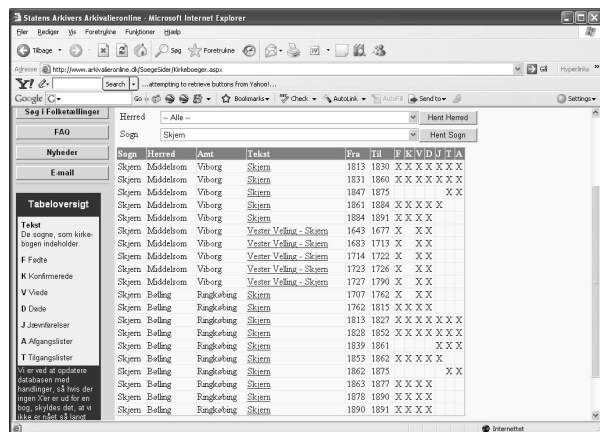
Statens Arkivers Arkivalieronline - Microsoft Internet Explorer

Filer Rediger Vis Foretrukne Funktioner Hjælp

Tilbage Søg Foretrukne

Adresse http://www.arkivalieronline.dk/SoegeSider/Kirkeboeger.aspx Gå Hyperlinks

Search ...attempting to retrieve buttons from Yahoo!...

Google Go Bookmarks Check AutoLink AutoFill Send to Settings

Søg i Folketællinger

FAQ

Nyheder

E-mail

Tabeloversigt

Tekst
De sogne, som kirkebogen indeholder.

F Fødte

K Konfirmerede

V Viede

D Døde

J Jævnførelser

A Afgangslister

T Tilgangslister

Vi er ved at opdatere databasen med handlinger, så hvis der ingen X'er er ud for en bog, skyldes det, at vi ikke er nået så langt

Herred -- Alle -- Hent Herred

Sogn Skjern Hent Sogn

| Sogn | Herred | Amt | Tekst | Fra | Til | F | K | V | D | J | T | A |
|---|---|---|---|---|---|---|---|---|---|---|---|---|
| Skjern | Middelsom | Viborg | Skjern | 1813 | 1830 | X | X | X | X | X | X | X |
| Skjern | Middelsom | Viborg | Skjern | 1831 | 1860 | X | X | X | X | X | X | X |
| Skjern | Middelsom | Viborg | Skjern | 1847 | 1875 | | | | | | X | X |
| Skjern | Middelsom | Viborg | Skjern | 1861 | 1884 | X | X | X | X | | | |
| Skjern | Middelsom | Viborg | Skjern | 1884 | 1891 | X | X | X | X | | | |
| Skjern | Middelsom | Viborg | Vester Velling - Skjern | 1643 | 1677 | X | | X | X | | | |
| Skjern | Middelsom | Viborg | Vester Velling - Skjern | 1683 | 1713 | X | | X | X | | | |
| Skjern | Middelsom | Viborg | Vester Velling - Skjern | 1714 | 1722 | X | | X | X | | | |
| Skjern | Middelsom | Viborg | Vester Velling - Skjern | 1723 | 1726 | X | | X | X | | | |
| Skjern | Middelsom | Viborg | Vester Velling - Skjern | 1727 | 1790 | X | | X | X | | | |
| Skjern | Bølling | Ringkøbing | Skjern | 1707 | 1762 | X | | X | X | | | |
| Skjern | Bølling | Ringkøbing | Skjern | 1762 | 1815 | X | X | X | X | | | |
| Skjern | Bølling | Ringkøbing | Skjern | 1813 | 1827 | X | X | X | X | X | X | X |
| Skjern | Bølling | Ringkøbing | Skjern | 1828 | 1852 | X | X | X | X | X | X | X |
| Skjern | Bølling | Ringkøbing | Skjern | 1839 | 1861 | | | | | | X | X |
| Skjern | Bølling | Ringkøbing | Skjern | 1853 | 1862 | X | X | X | X | X | | |
| Skjern | Bølling | Ringkøbing | Skjern | 1862 | 1875 | | | | | | X | X |
| Skjern | Bølling | Ringkøbing | Skjern | 1863 | 1877 | X | X | X | X | | | |
| Skjern | Bølling | Ringkøbing | Skjern | 1878 | 1890 | X | X | X | X | | | |
| Skjern | Bølling | Ringkøbing | Skjern | 1890 | 1891 | X | X | X | X | | | |

Internettet